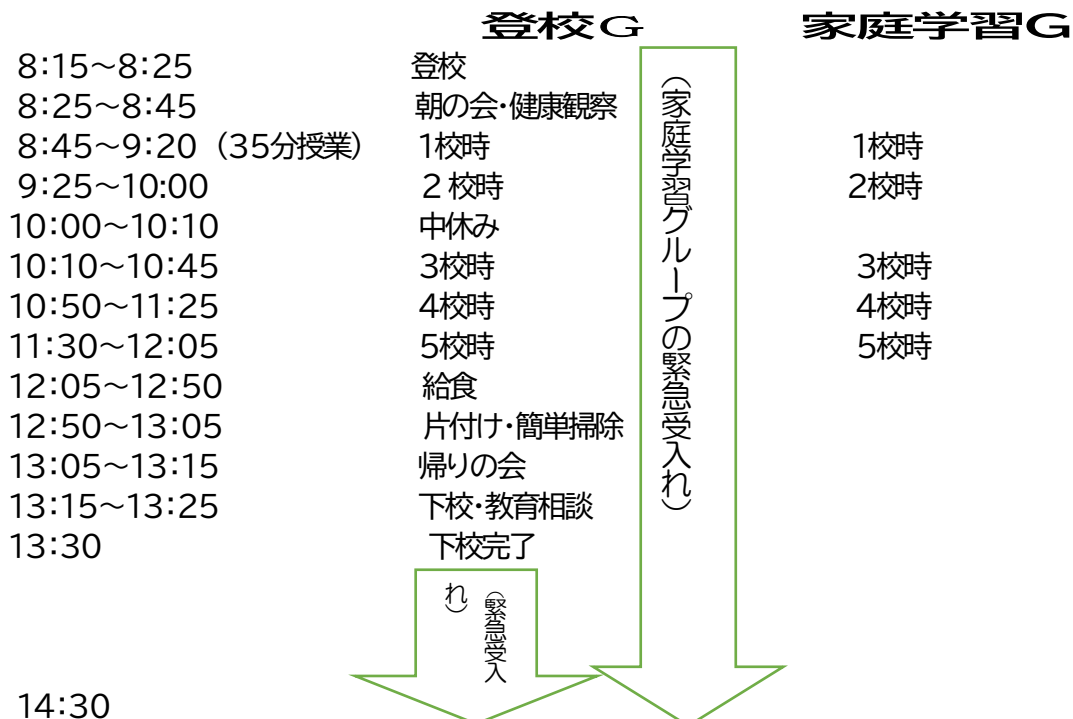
登校G　家庭学習G

| | 登校G | | 家庭学習G |
|---|---|---|---|
| 8:15～8:25 | 登校 | | |
| 8:25～8:45 | 朝の会・健康観察 | | |
| 8:45～9:20（35分授業） | 1校時 | | 1校時 |
| 9:25～10:00 | ２校時 | | 2校時 |
| 10:00～10:10 | 中休み | | |
| 10:10～10:45 | 3校時 | | 3校時 |
| 10:50～11:25 | 4校時 | | 4校時 |
| 11:30～12:05 | 5校時 | | 5校時 |
| 12:05～12:50 | 給食 | | |
| 12:50～13:05 | 片付け・簡単掃除 | | |
| 13:05～13:15 | 帰りの会 | | |
| 13:15～13:25 | 下校・教育相談 | | |
| 13:30 | 下校完了 | | |

（家庭学習グループの緊急受入れ）

（緊急受入れ）

14:30